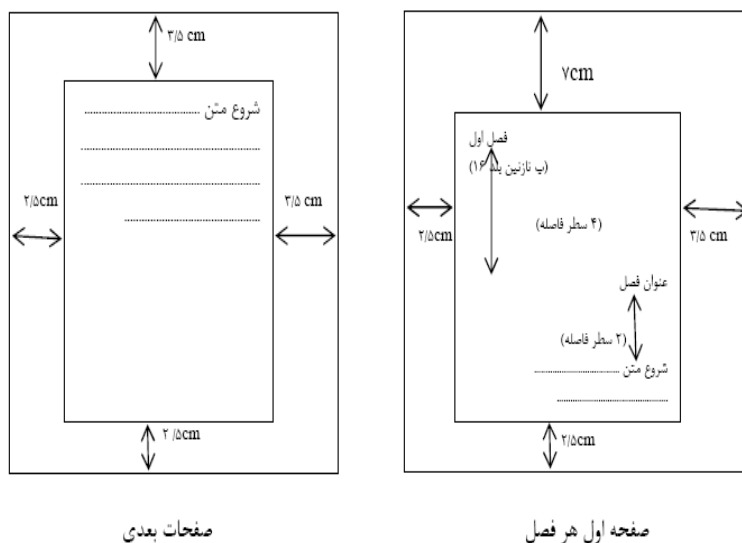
۷cm

فصل اول
(ب نازنین بلد ۱۶)

(۴ سطر فاصله)

۲/۵cm

۳/۵ cm

عنوان فصل

(۲ سطر فاصله)

شروع متن ..............................

..............................

۲/۵cm

صفحه اول هر فصل

۳/۵ cm

شروع متن ..............................

..............................

..............................

..............................

۲/۵cm

۳/۵ cm

۲ /۵cm

صفحات بعدی